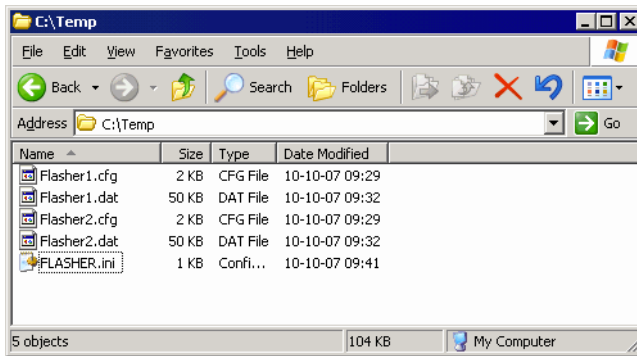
C:\Temp

File Edit View Favorites Tools Help

Back Search Folders

Address C:\Temp Go

| Name | Size | Type | Date Modified |
|---|---|---|---|
| Flasher1.cfg | 2 KB | CFG File | 10-10-07 09:29 |
| Flasher1.dat | 50 KB | DAT File | 10-10-07 09:32 |
| Flasher2.cfg | 2 KB | CFG File | 10-10-07 09:29 |
| Flasher2.dat | 50 KB | DAT File | 10-10-07 09:32 |
| FLASHER.ini | 1 KB | Confi... | 10-10-07 09:41 |

5 objects 104 KB My Computer